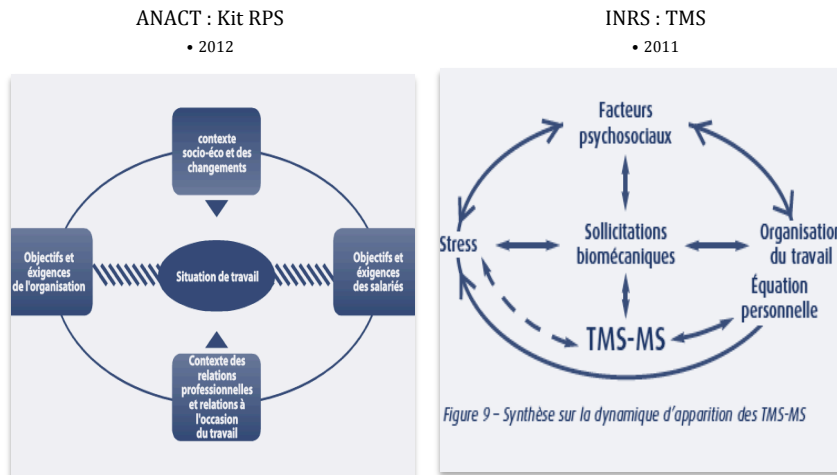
ANACT : Kit RPS

• 2012

contexte socio-éco et des changements

Objectifs et éxigences de l'organisation

Situation de travail

Objectifs et éxigences des salariés

Contexte des relations professionnelles et relations à l'occasion du travail

INRS : TMS

• 2011

Facteurs psychosociaux

Stress

Sollicitations biomécaniques

Organisation du travail

Équation personnelle

TMS-MS

Figure 9 – Synthèse sur la dynamique d'apparition des TMS-MS